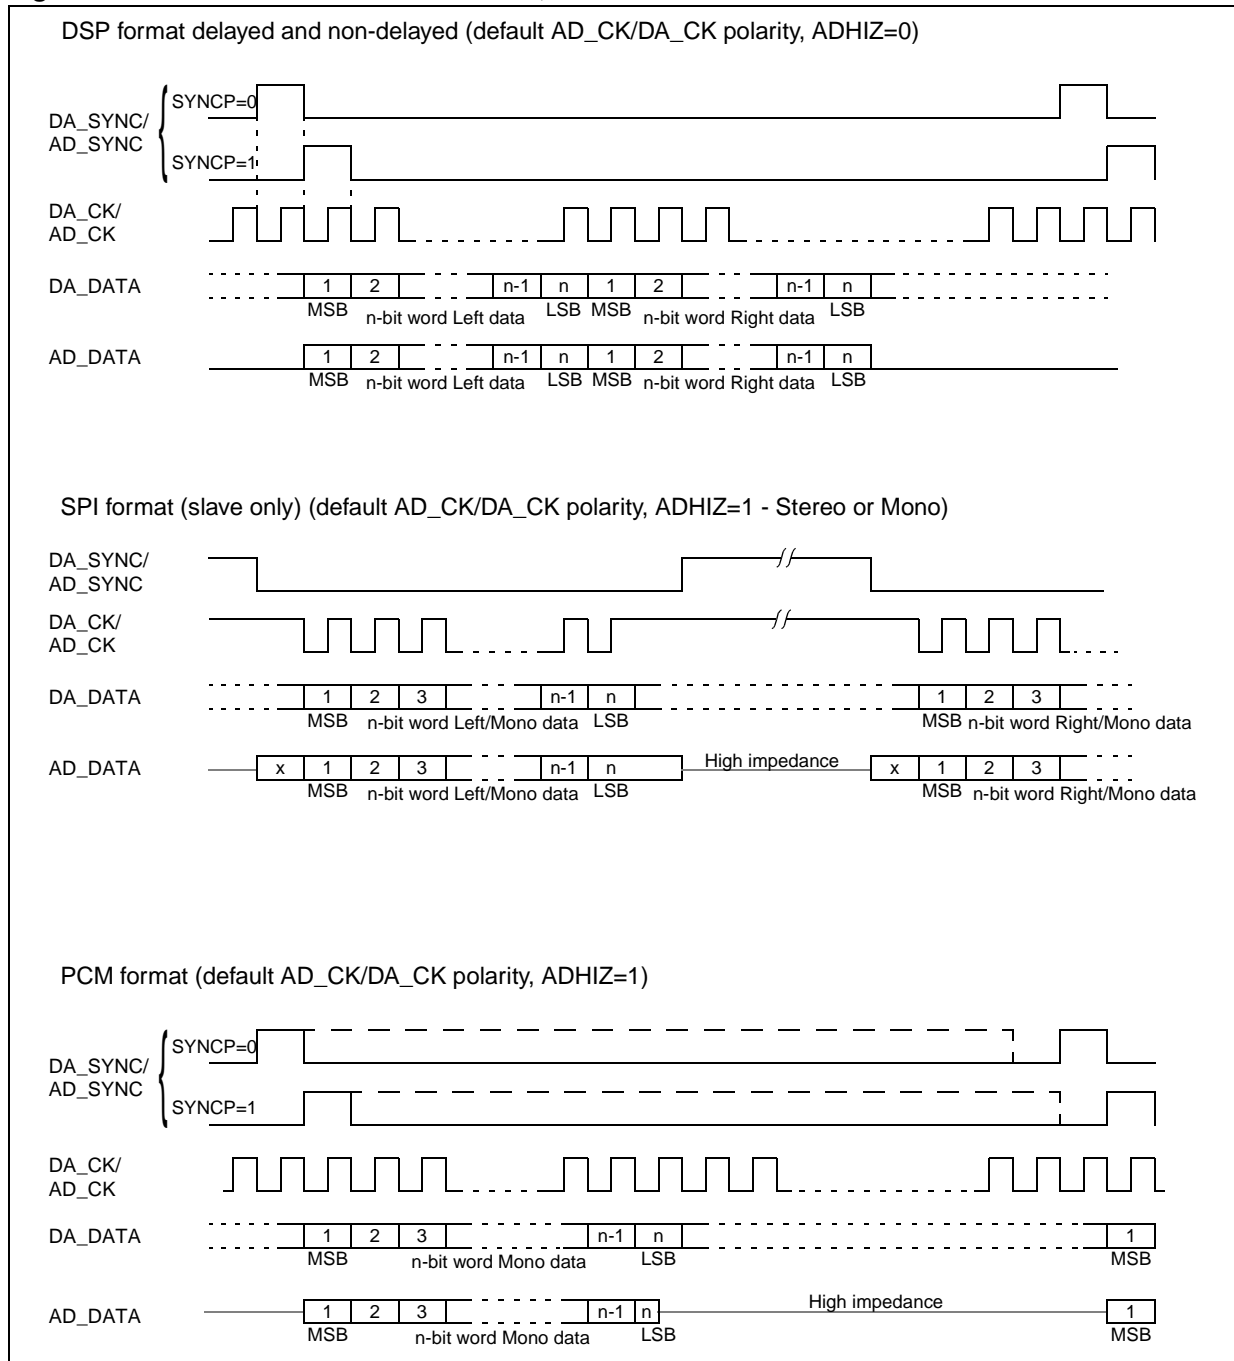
DSP format delayed and non-delayed (default AD_CK/DA_CK polarity, ADHIZ=0)

DA_SYNC/ AD_SYNC

SYNCP=0

SYNCP=1

DA_CK/ AD_CK

DA_DATA

1 2 n-1 n 1 2 n-1 n

MSB n-bit word Left data LSB MSB n-bit word Right data LSB

AD_DATA

1 2 n-1 n 1 2 n-1 n

MSB n-bit word Left data LSB MSB n-bit word Right data LSB

SPI format (slave only) (default AD_CK/DA_CK polarity, ADHIZ=1 - Stereo or Mono)

DA_SYNC/ AD_SYNC

DA_CK/ AD_CK

DA_DATA

1 2 3 n-1 n 1 2 3

MSB n-bit word Left/Mono data LSB MSB n-bit word Right/Mono data

AD_DATA

x 1 2 3 n-1 n High impedance x 1 2 3

MSB n-bit word Left/Mono data LSB MSB n-bit word Right/Mono data

PCM format (default AD_CK/DA_CK polarity, ADHIZ=1)

DA_SYNC/ AD_SYNC

SYNCP=0

SYNCP=1

DA_CK/ AD_CK

DA_DATA

1 2 3 n-1 n 1

MSB n-bit word Mono data LSB MSB

AD_DATA

1 2 3 n-1 n High impedance 1

MSB n-bit word Mono data LSB MSB